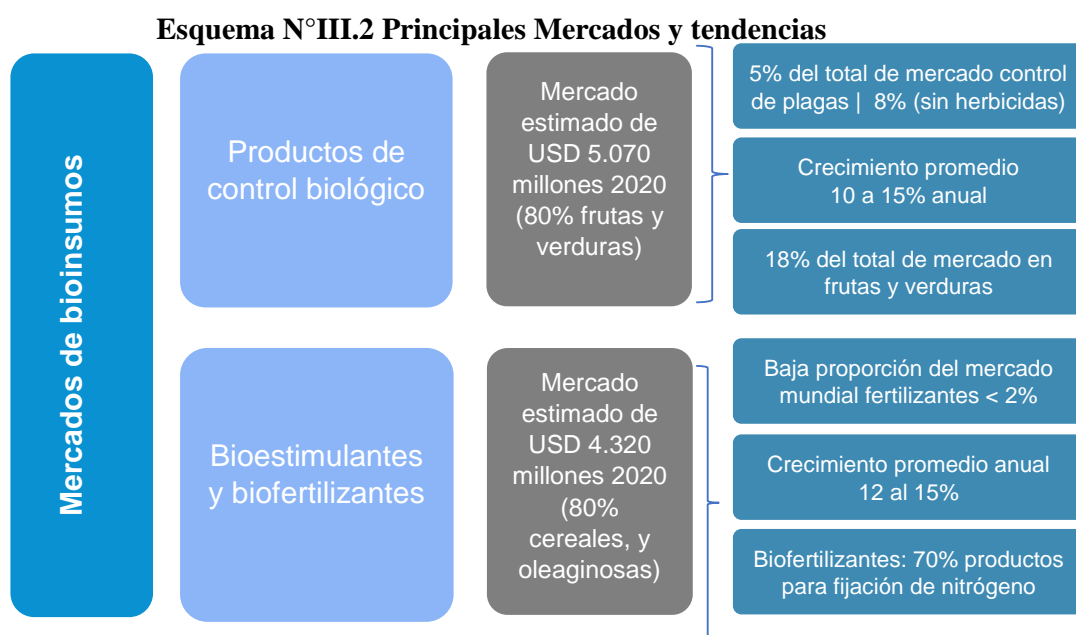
Esquema N°III.2 Principales Mercados y tendencias

Mercados de bioinsumos

Productos de control biológico

Mercado estimado de USD 5.070 millones 2020 (80% frutas y verduras)

5% del total de mercado control de plagas | 8% (sin herbicidas)

Crecimiento promedio 10 a 15% anual

18% del total de mercado en frutas y verduras

Bioestimulantes y biofertilizantes

Mercado estimado de USD 4.320 millones 2020 (80% cereales, y oleaginosas)

Baja proporción del mercado mundial fertilizantes < 2%

Crecimiento promedio anual 12 al 15%

Biofertilizantes: 70% productos para fijación de nitrógeno